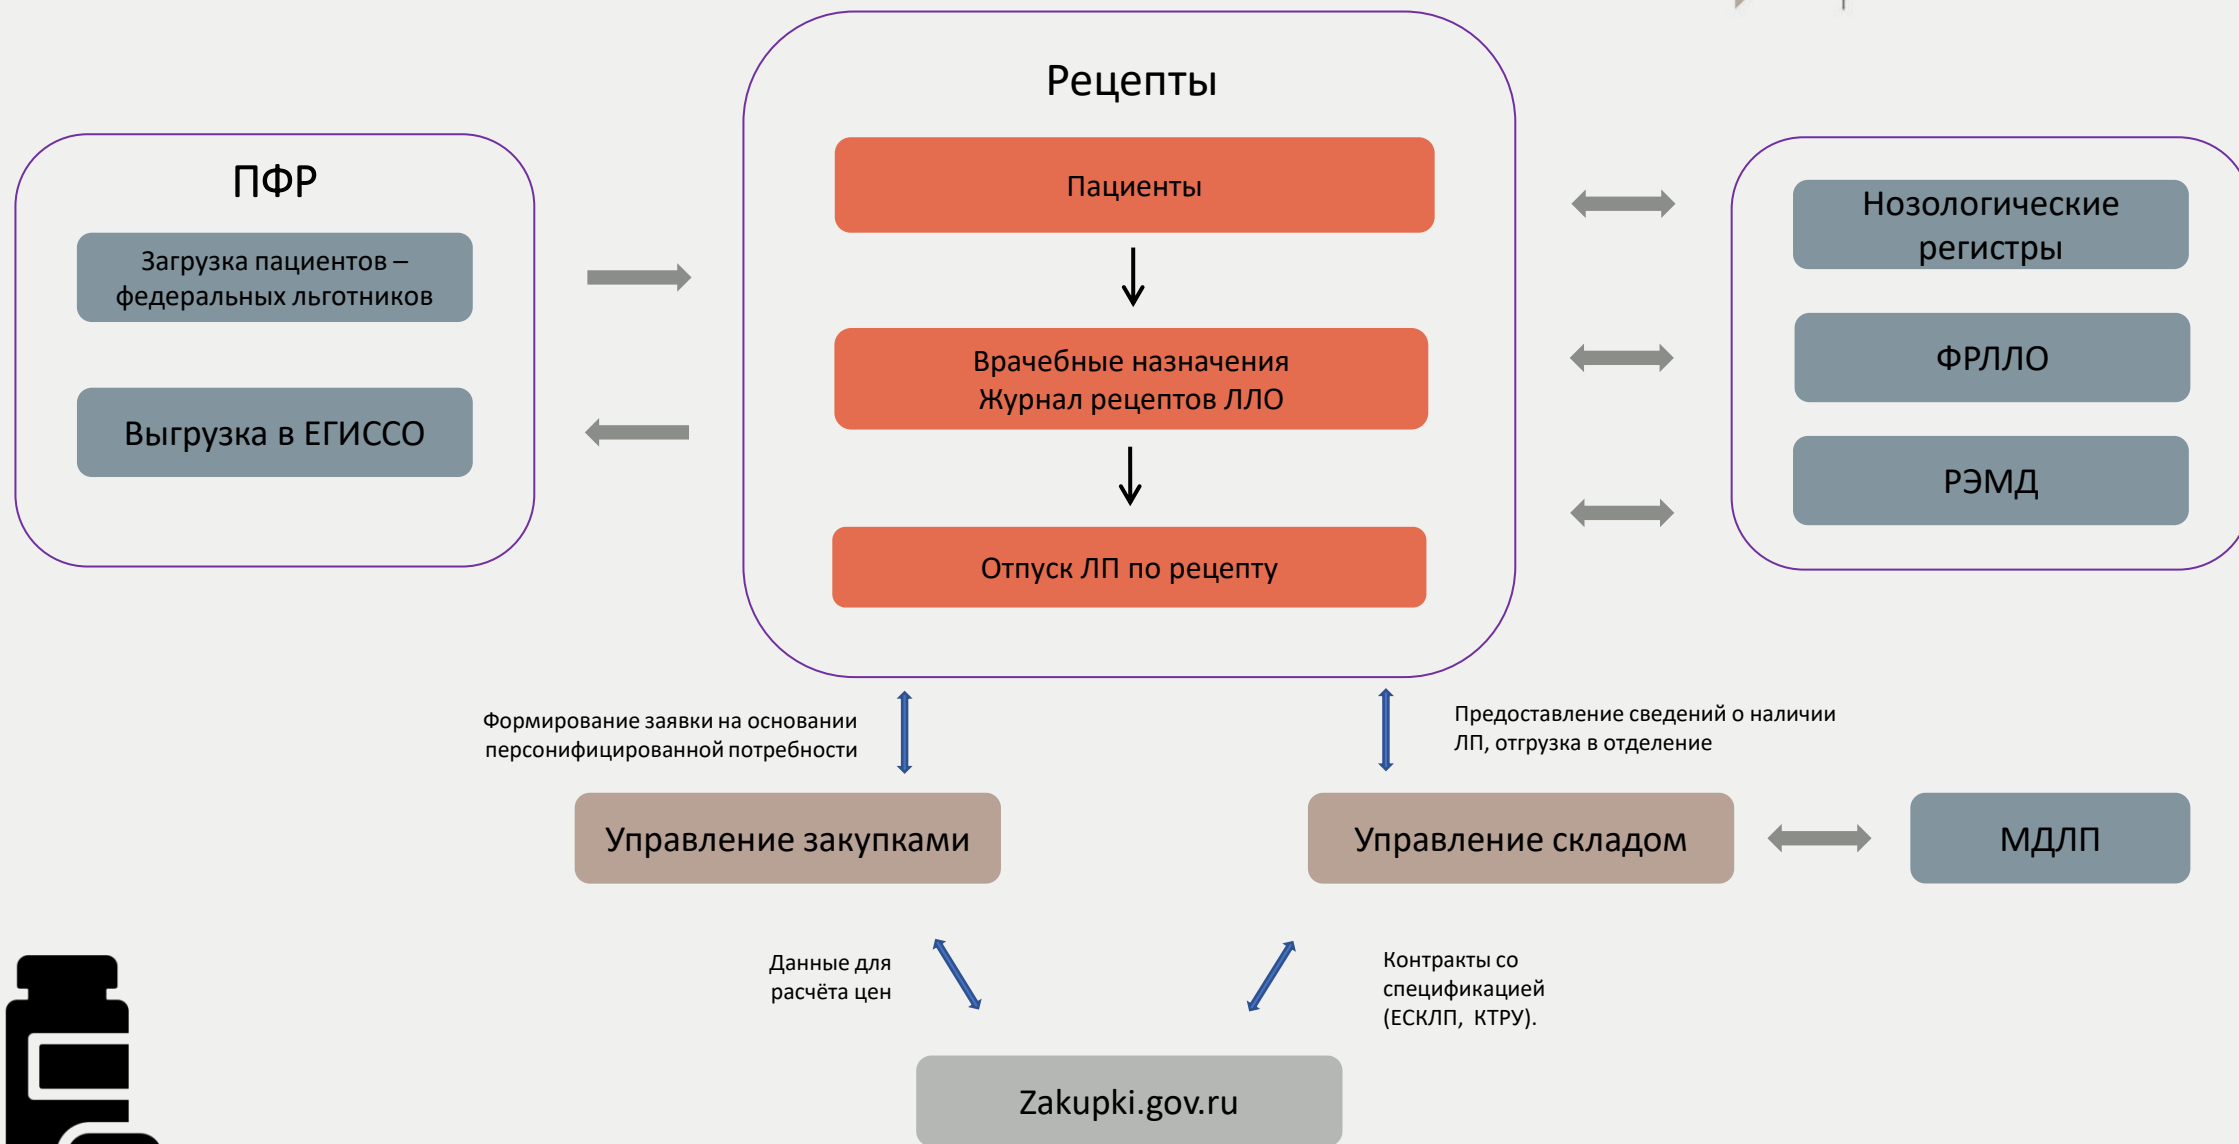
ПФР

Загрузка пациентов – федеральных льготников

Выгрузка в ЕГИССО

Рецепты

Пациенты

Врачебные назначения
Журнал рецептов ЛЛО

Отпуск ЛП по рецепту

Нозологические регистры

ФРЛЛО

РЭМД

Формирование заявки на основании персонифицированной потребности

Предоставление сведений о наличии ЛП, отгрузка в отделение

Управление закупками

Управление складом

МДЛП

Данные для расчёта цен

Контракты со спецификацией (ЕСКЛП, КТРУ).

Zakupki.gov.ru